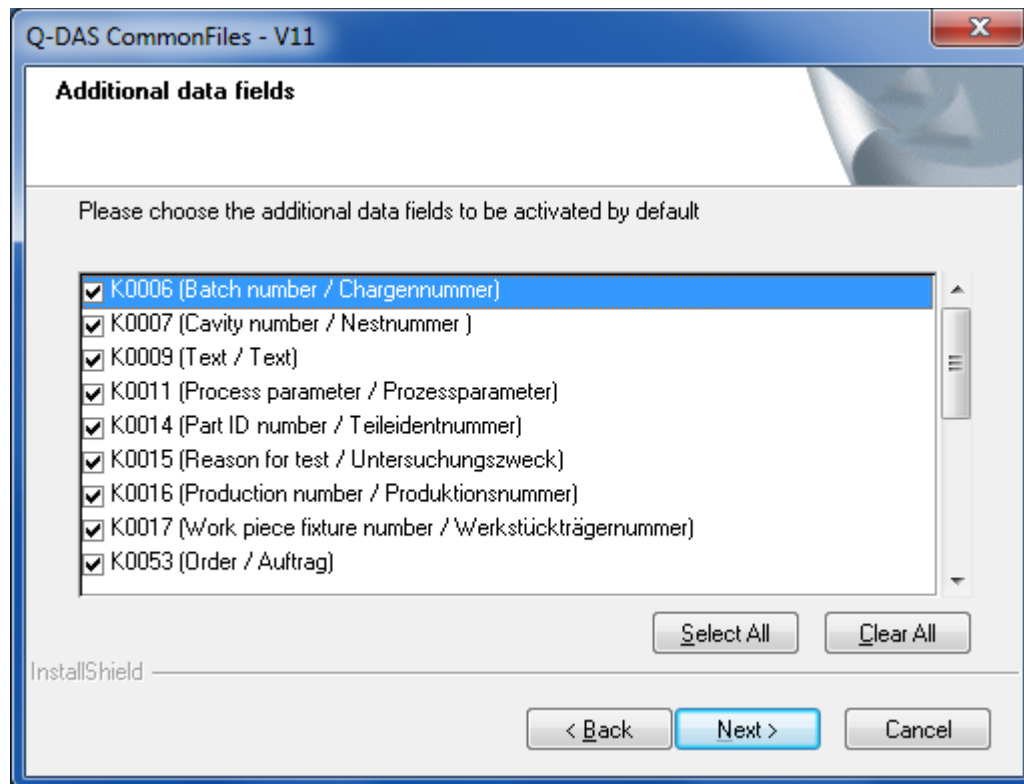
Q-DAS CommonFiles - V11

Additional data fields

Please choose the additional data fields to be activated by default

K0006 (Batch number / Chargennummer)
K0007 (Cavity number / Nestnummer )
K0009 (Text / Text)
K0011 (Process parameter / Prozessparameter)
K0014 (Part ID number / Teileidentnummer)
K0015 (Reason for test / Untersuchungszweck)
K0016 (Production number / Produktionsnummer)
K0017 (Work piece fixture number / Werkstückträgernummer)
K0053 (Order / Auftrag)

Select All
Clear All

InstallShield

< Back
Next >
Cancel